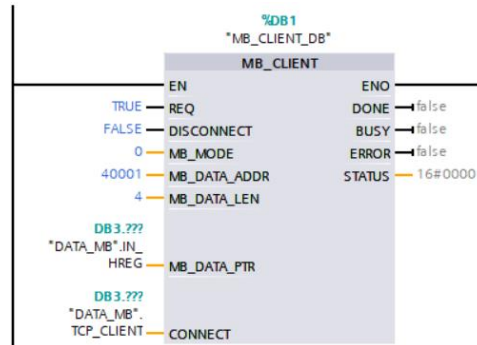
%DB1
"MB_CLIENT_DB"

MB_CLIENT

EN
ENO

TRUE REQ
DONE false

FALSE DISCONNECT
BUSY false

0 MB_MODE
ERROR false

40001 MB_DATA_ADDR
STATUS 16#0000

4 MB_DATA_LEN

DB3.???
"DATA_MB".IN_HREG MB_DATA_PTR

DB3.???
"DATA_MB".TCP_CLIENT CONNECT